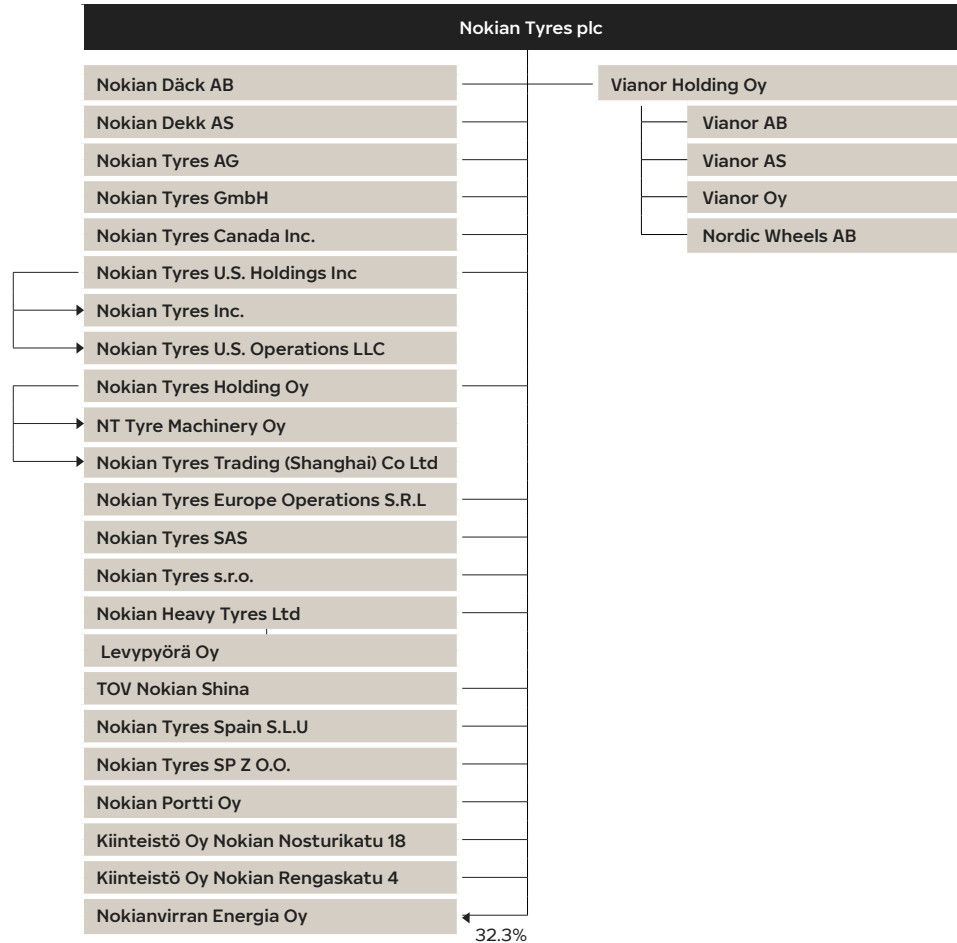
Nokian Tyres plc

Nokian Däck AB

Nokian Dekk AS

Nokian Tyres AG

Nokian Tyres GmbH

Nokian Tyres Canada Inc.

Nokian Tyres U.S. Holdings Inc

Nokian Tyres Inc.

Nokian Tyres U.S. Operations LLC

Nokian Tyres Holding Oy

NT Tyre Machinery Oy

Nokian Tyres Trading (Shanghai) Co Ltd

Nokian Tyres Europe Operations S.R.L

Nokian Tyres SAS

Nokian Tyres s.r.o.

Nokian Heavy Tyres Ltd

Levypyörä Oy

TOV Nokian Shina

Nokian Tyres Spain S.L.U

Nokian Tyres SP Z O.O.

Nokian Portti Oy

Kiinteistö Oy Nokian Nosturikatu 18

Kiinteistö Oy Nokian Rengaskatu 4

Nokianvirran Energia Oy

32.3%

Vianor Holding Oy

Vianor AB

Vianor AS

Vianor Oy

Nordic Wheels AB